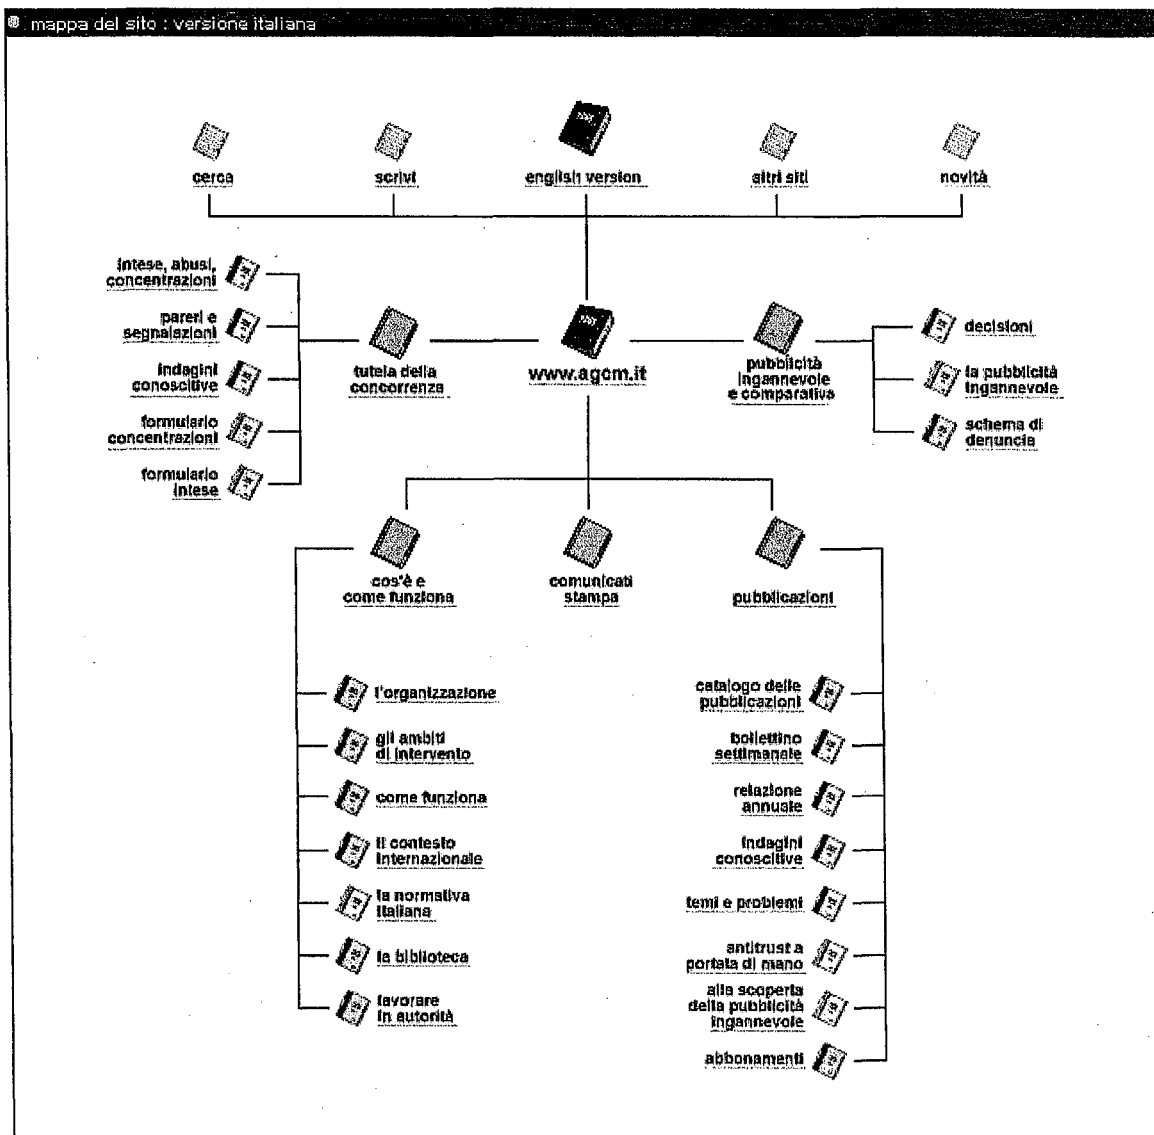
mappa del sito : versione italiana

cerca

scrivi

english version

altri siti

novità

intese, abusi, concentrazioni

pareri e segnalazioni

indagini conoscitive

formulario concentrazioni

formulario intese

tutela della concorrenza

www.agcm.it

pubblicità ingannevole e comparativa

decisioni

la pubblicità ingannevole

schema di denuncia

cos'è e come funziona

comunicati stampa

pubblicazioni

l'organizzazione

gli ambiti di intervento

come funziona

il contesto internazionale

la normativa italiana

la biblioteca

lavorare in autorità

catalogo delle pubblicazioni

bollettino settimanale

relazione annuale

indagini conoscitive

temi e problemi

antitrust a portata di mano

alla scoperta della pubblicità ingannevole

abbonamenti